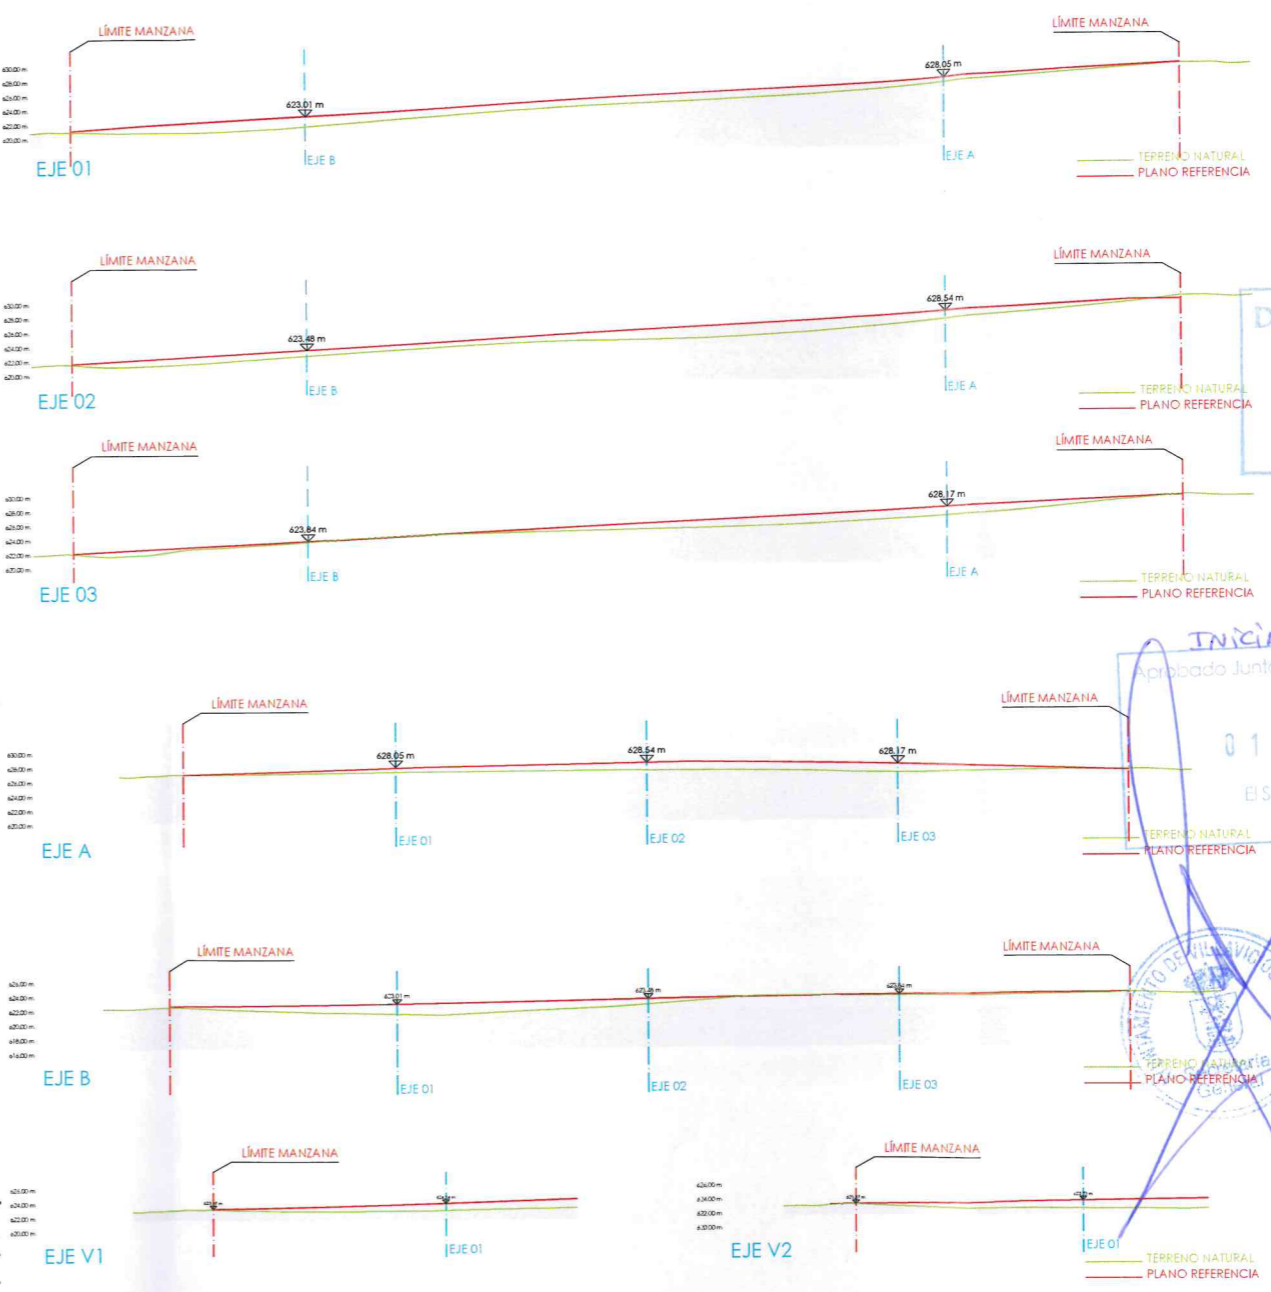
LÍMITE MANZANA
LÍMITE MANZANA
630.00 m
628.00 m
626.00 m
624.00 m
622.00 m
620.00 m
623.01 m
628.05 m
EJE 01
EJE B
EJE A
TERRENO NATURAL
PLANO REFERENCIA

LÍMITE MANZANA
LÍMITE MANZANA
630.00 m
628.00 m
626.00 m
624.00 m
622.00 m
620.00 m
623.48 m
628.54 m
EJE 02
EJE B
EJE A
TERRENO NATURAL
PLANO REFERENCIA

LÍMITE MANZANA
LÍMITE MANZANA
630.00 m
628.00 m
626.00 m
624.00 m
622.00 m
620.00 m
623.84 m
628.17 m
EJE 03
EJE B
EJE A
TERRENO NATURAL
PLANO REFERENCIA

INICIA
Aprobado Junt
0 1
El S

LÍMITE MANZANA
LÍMITE MANZANA
630.00 m
628.00 m
626.00 m
624.00 m
622.00 m
620.00 m
628.05 m
628.54 m
628.17 m
EJE A
EJE 01
EJE 02
EJE 03
TERRENO NATURAL
PLANO REFERENCIA

LÍMITE MANZANA
LÍMITE MANZANA
626.00 m
624.00 m
622.00 m
620.00 m
618.00 m
616.00 m
623.01 m
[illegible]
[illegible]
EJE B
EJE 01
EJE 02
EJE 03
TERRENO NATURAL
PLANO REFERENCIA

LÍMITE MANZANA
626.00 m
624.00 m
622.00 m
620.00 m
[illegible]
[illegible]
EJE V1
EJE 01
LÍMITE MANZANA
626.00 m
624.00 m
622.00 m
620.00 m
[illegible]
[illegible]
EJE V2
EJE 01
TERRENO NATURAL
PLANO REFERENCIA